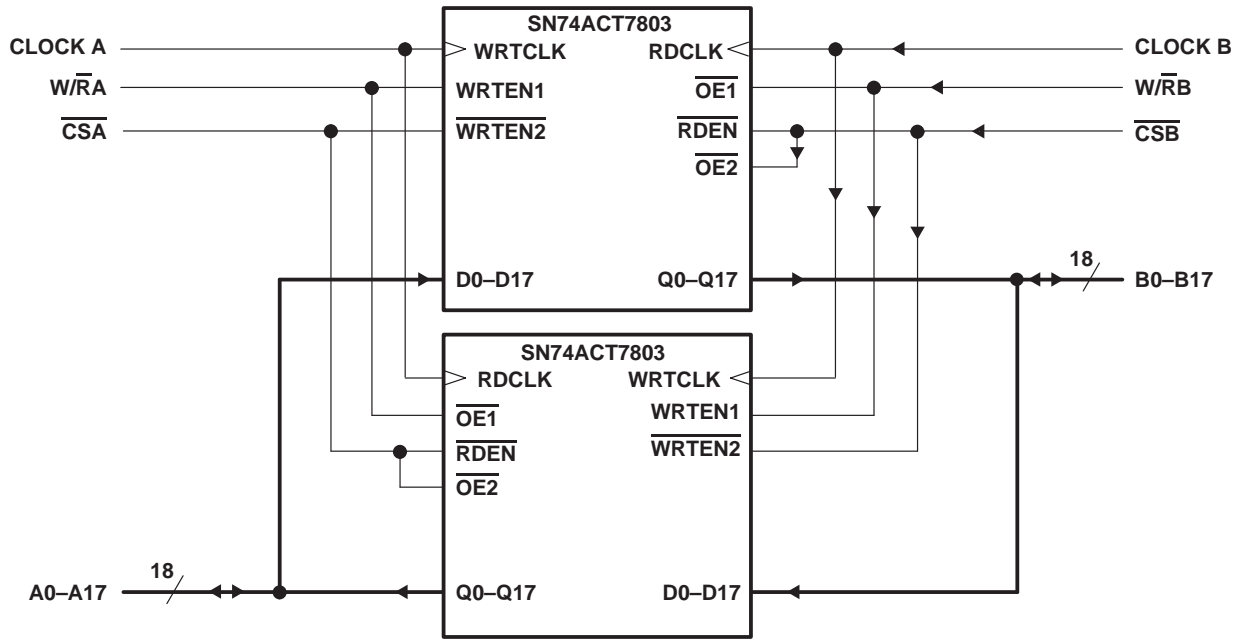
SN74ACT7803

CLOCK A

WRTCLK

RDCLK

CLOCK B

$W/\overline{R}A$

WRTEN1

$\overline{OE1}$

$W/\overline{R}B$

$\overline{CSA}$

$\overline{WRTEN2}$

$\overline{RDEN}$

$\overline{CSB}$

$\overline{OE2}$

D0–D17

Q0–Q17

18

B0–B17

SN74ACT7803

RDCLK

WRTCLK

$\overline{OE1}$

WRTEN1

$\overline{RDEN}$

$\overline{WRTEN2}$

$\overline{OE2}$

18

A0–A17

Q0–Q17

D0–D17